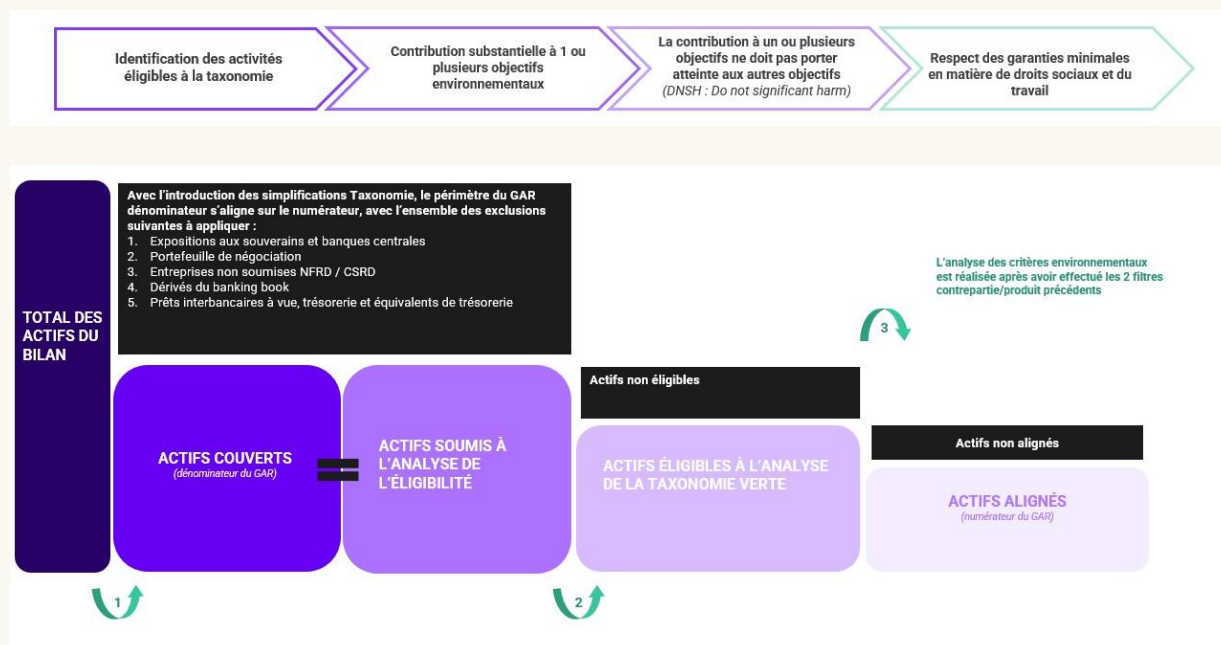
Identification des activités éligibles à la taxonomie

Contribution substantielle à 1 ou plusieurs objectifs environnementaux

La contribution à un ou plusieurs objectifs ne doit pas porter atteinte aux autres objectifs (DNSH : Do not significant harm)

Respect des garanties minimales en matière de droits sociaux et du travail

TOTAL DES ACTIFS DU BILAN

Avec l'introduction des simplifications Taxonomie, le périmètre du GAR dénominateur s'aligne sur le numérateur, avec l'ensemble des exclusions suivantes à appliquer :
1. Expositions aux souverains et banques centrales
2. Portefeuille de négociation
3. Entreprises non soumises NFRD / CSRD
4. Dérivés du banking book
5. Prêts interbancaires à vue, trésorerie et équivalents de trésorerie

L'analyse des critères environnementaux est réalisée après avoir effectué les 2 filtres contrepartie/produit précédents

3

Actifs non éligibles

Actifs non alignés

ACTIFS COUVERTS
(dénominateur du GAR)

=

ACTIFS SOUMIS À L'ANALYSE DE L'ÉLIGIBILITÉ

ACTIFS ÉLIGIBLES À L'ANALYSE DE LA TAXONOMIE VERTE

ACTIFS ALIGNÉS
(numérateur du GAR)

1

2